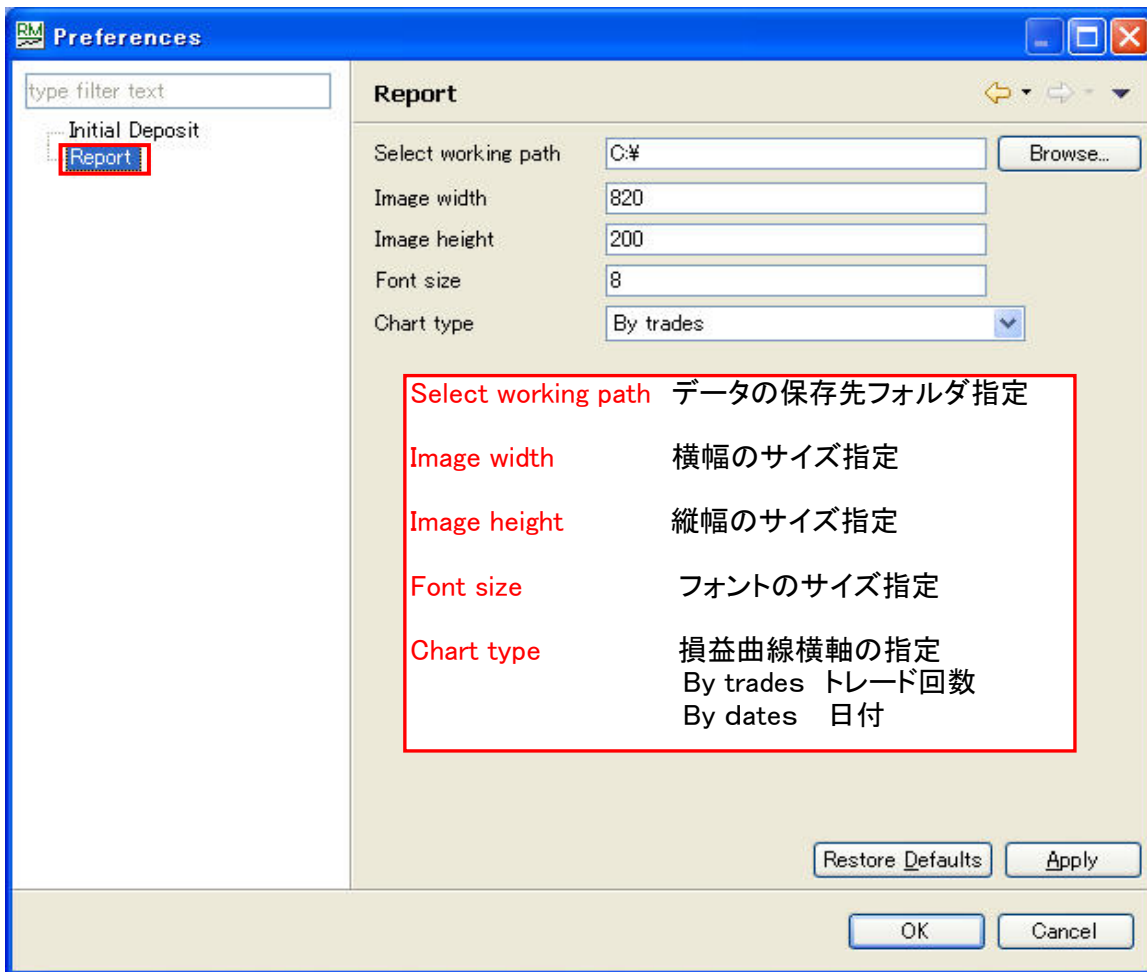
RM Preferences

type filter text

Initial Deposit
Report

Report

Select working path C:¥ Browse...
Image width 820
Image height 200
Font size 8
Chart type By trades

Select working path データの保存先フォルダ指定

Image width 横幅のサイズ指定

Image height 縦幅のサイズ指定

Font size フォントのサイズ指定

Chart type 損益曲線横軸の指定
By trades トレード回数
By dates 日付

Restore Defaults Apply

OK Cancel